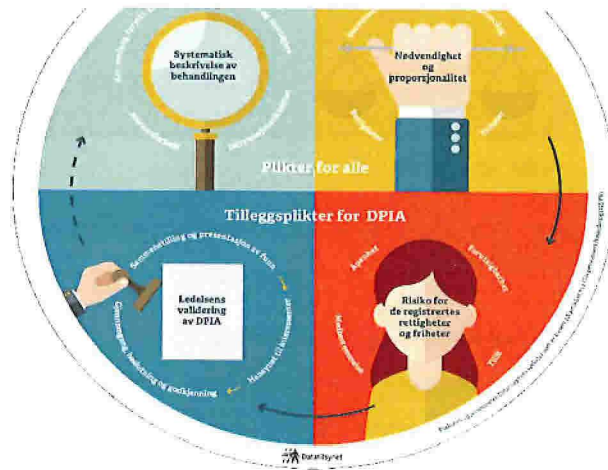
Systematisk beskrivelse av behandlingen

Nødvendighet og proporsjonalitet

Plikter for alle

Tilleggsplikter for DPIA

Sammenstilling og presentasjon av funn

Ledelsens validering av DPIA

Gjennomgang, beslutning og godkjenning

Risiko for de registrertes rettigheter og friheter

Åpenhet

Forutsigbarhet

Medbestemmelse

Tillit

Datatilsynet

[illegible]